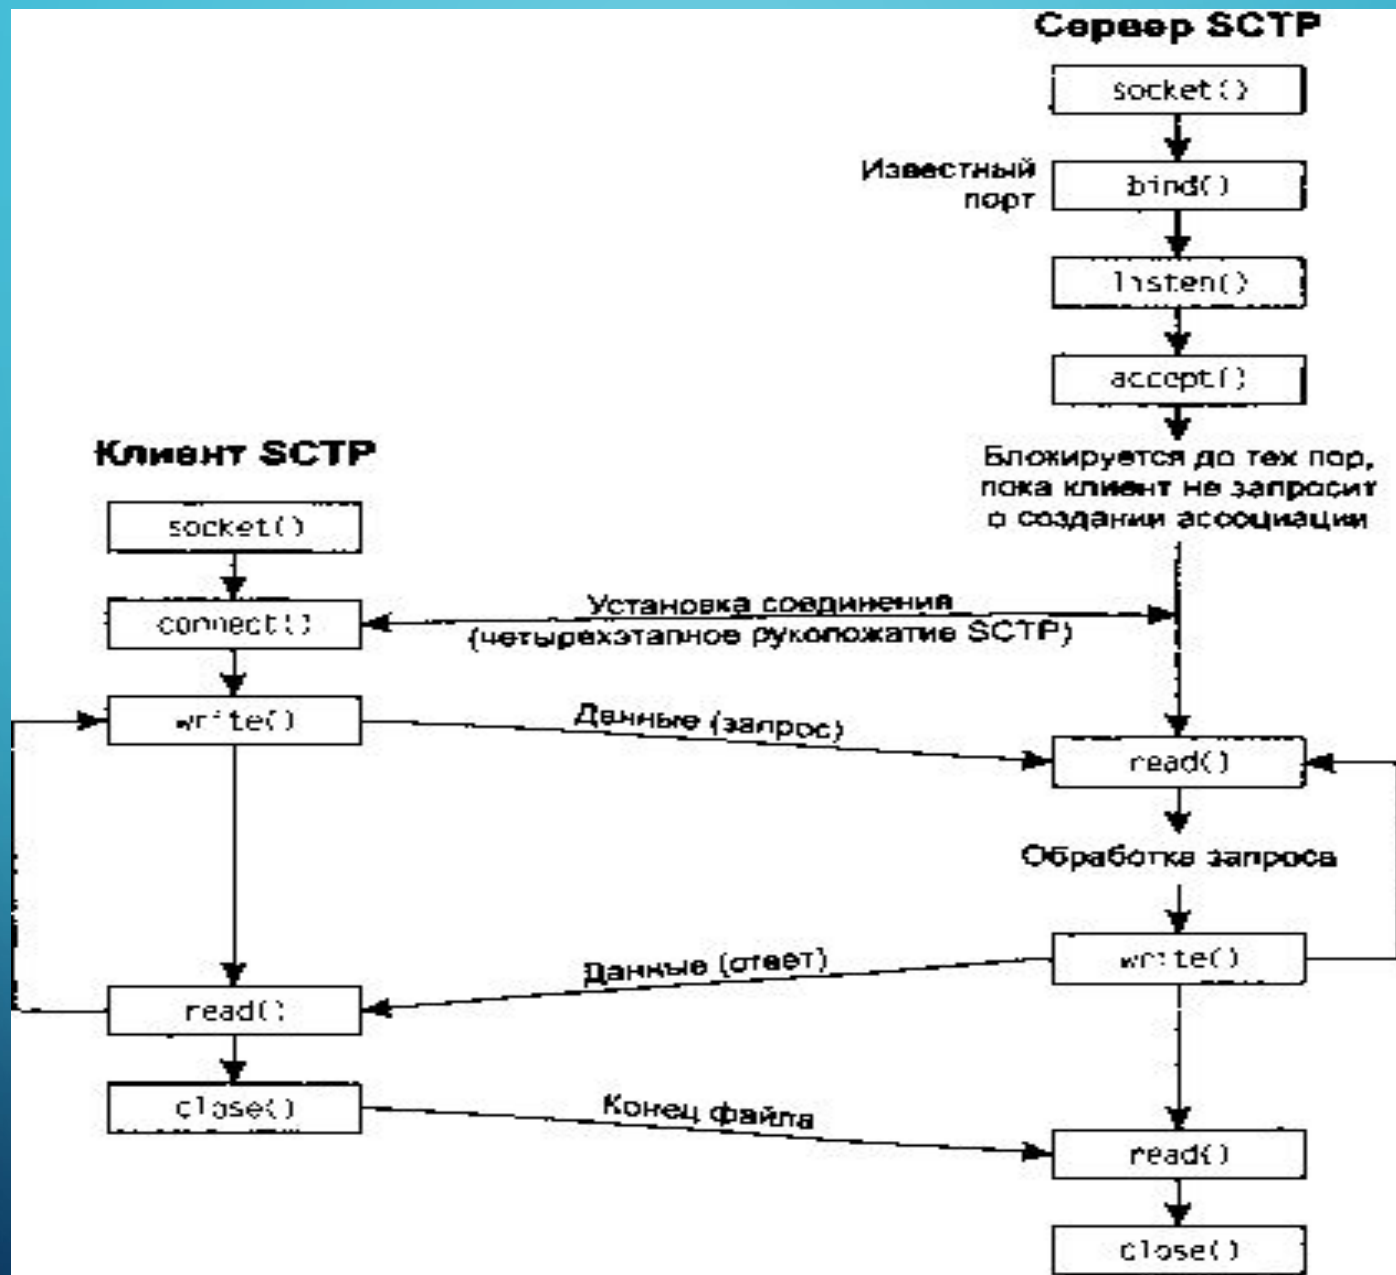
Сервер SCTP

socket()

Известный порт

bind()

listen()

accept()

Блокируется до тех пор, пока клиент не запросит о создании ассоциации

Клиент SCTP

socket()

connect()

Установка соединения (четырехэтапное рукопожатие SCTP)

write()

Данные (запрос)

read()

Обработка запроса

write()

Данные (ответ)

read()

close()

Конец файла

read()

close()